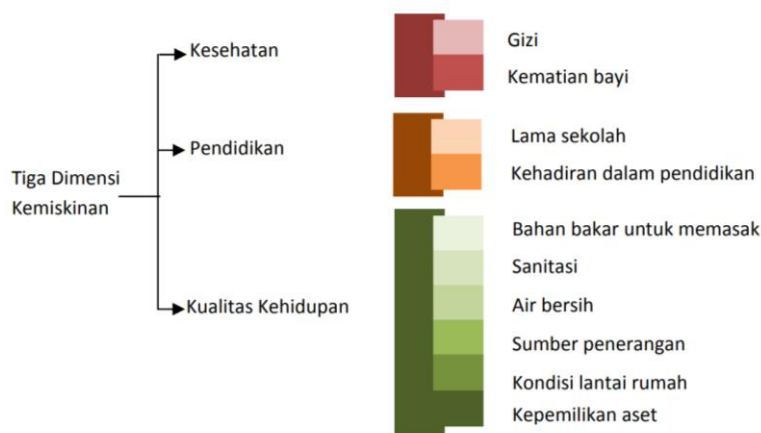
Tiga Dimensi Kemiskinan

Kesehatan
Gizi
Kematian bayi

Pendidikan
Lama sekolah
Kehadiran dalam pendidikan

Kualitas Kehidupan
Bahan bakar untuk memasak
Sanitasi
Air bersih
Sumber penerangan
Kondisi lantai rumah
Kepemilikan aset